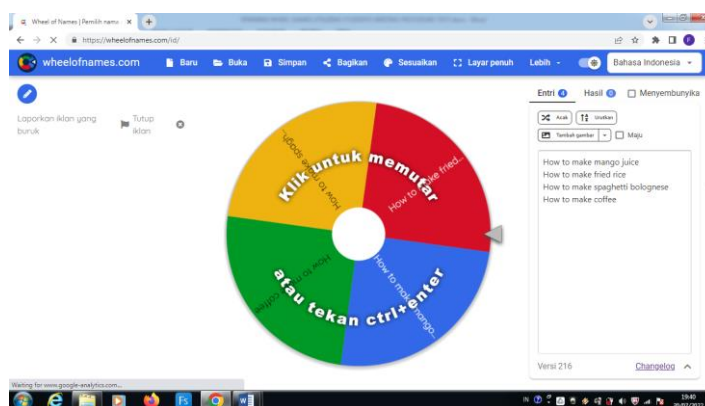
Wheel of Names | Pemilih nama ×

https://wheelofnames.com/id/

wheelofnames.com

Baru

Buka

Simpan

Bagikan

Sesuaikan

Layar penuh

Lebih

Bahasa Indonesia

Laporkan iklan yang buruk

Tutup iklan

Klik untuk memutar atau tekan ctrl+enter

How to make spaghetti

How to make fried...

How to make mango...

How to make coffee

Entri 4

Hasil 0

Menyembunyika

Acak

Urutkan

Tambah gambar

Maju

How to make mango juice
How to make fried rice
How to make spaghetti bolognese
How to make coffee

Versi 216

Changelog

Waiting for www.google-analytics.com...

19:40